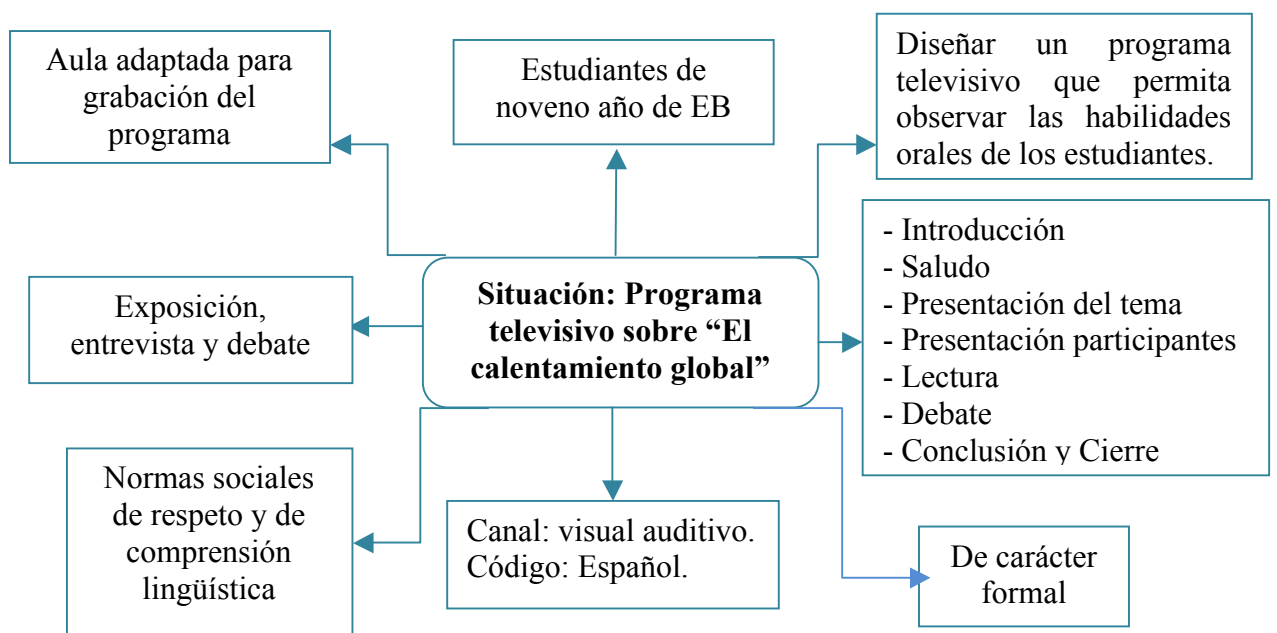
Aula adaptada para grabación del programa

Estudiantes de noveno año de EB

Diseñar un programa televisivo que permita observar las habilidades orales de los estudiantes.

Exposición, entrevista y debate

**Situación: Programa televisivo sobre "El calentamiento global"**

- Introducción
- Saludo
- Presentación del tema
- Presentación participantes
- Lectura
- Debate
- Conclusión y Cierre

Normas sociales de respeto y de comprensión lingüística

Canal: visual auditivo.
Código: Español.

De carácter formal